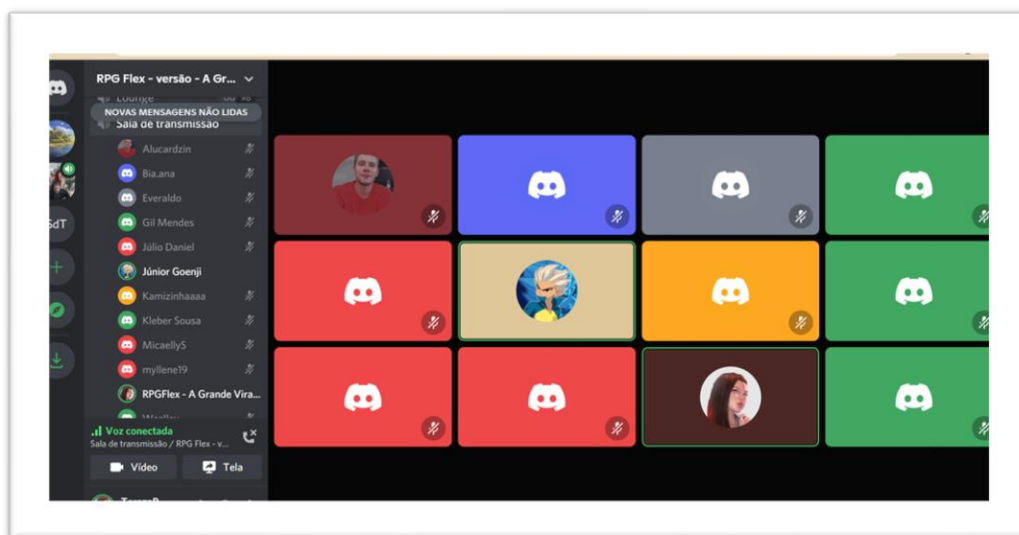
RPG Flex - versão - A Gr...

Lounge

NOVAS MENSAGENS NÃO LIDAS

Sala de transmissão

Alucardzin

Bia.ana

Everaldo

Gil Mendes

Júlio Daniel

Júnior Goenji

Kamizinhaaaa

Kleber Sousa

MicaellyS

myllene19

RPGFlex - A Grande Vira...

SdT

Voz conectada

Sala de transmissão / RPG Flex - v...

Vídeo

Tela